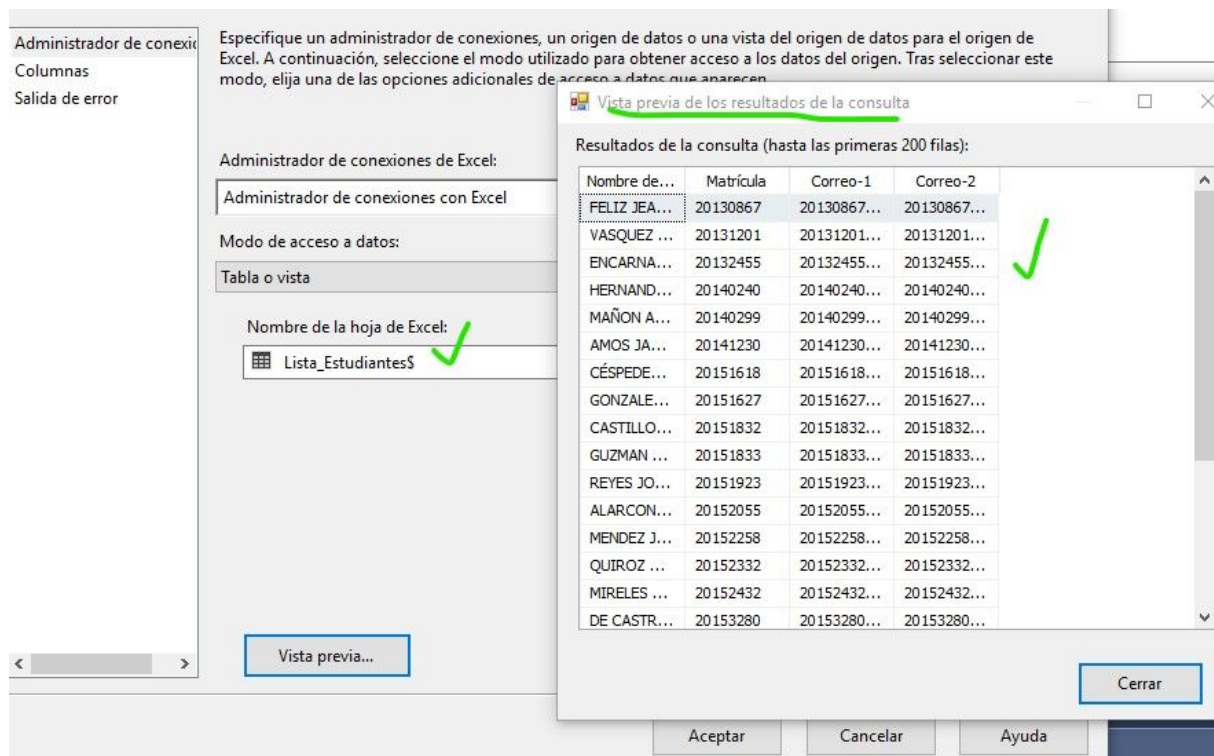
Administrador de conexio
Columnas
Salida de error

Especifique un administrador de conexiones, un origen de datos o una vista del origen de datos para el origen de Excel. A continuación, seleccione el modo utilizado para obtener acceso a los datos del origen. Tras seleccionar este modo, elija una de las opciones adicionales de acceso a datos que aparecen.

Administrador de conexiones de Excel:
Administrador de conexiones con Excel

Modo de acceso a datos:
Tabla o vista

Nombre de la hoja de Excel:
Lista_Estudiantes$

Vista previa...

Vista previa de los resultados de la consulta

Resultados de la consulta (hasta las primeras 200 filas):

| Nombre de... | Matrícula | Correo-1 | Correo-2 |
|---|---|---|---|
| FELIZ JEA... | 20130867 | 20130867... | 20130867... |
| VASQUEZ ... | 20131201 | 20131201... | 20131201... |
| ENCARNA... | 20132455 | 20132455... | 20132455... |
| HERNAND... | 20140240 | 20140240... | 20140240... |
| MAÑON A... | 20140299 | 20140299... | 20140299... |
| AMOS JA... | 20141230 | 20141230... | 20141230... |
| CÉSPEDE... | 20151618 | 20151618... | 20151618... |
| GONZALE... | 20151627 | 20151627... | 20151627... |
| CASTILLO... | 20151832 | 20151832... | 20151832... |
| GUZMAN ... | 20151833 | 20151833... | 20151833... |
| REYES JO... | 20151923 | 20151923... | 20151923... |
| ALARCON... | 20152055 | 20152055... | 20152055... |
| MENDEZ J... | 20152258 | 20152258... | 20152258... |
| QUIROZ ... | 20152332 | 20152332... | 20152332... |
| MIRELES ... | 20152432 | 20152432... | 20152432... |
| DE CASTR... | 20153280 | 20153280... | 20153280... |

Cerrar

Aceptar
Cancelar
Ayuda